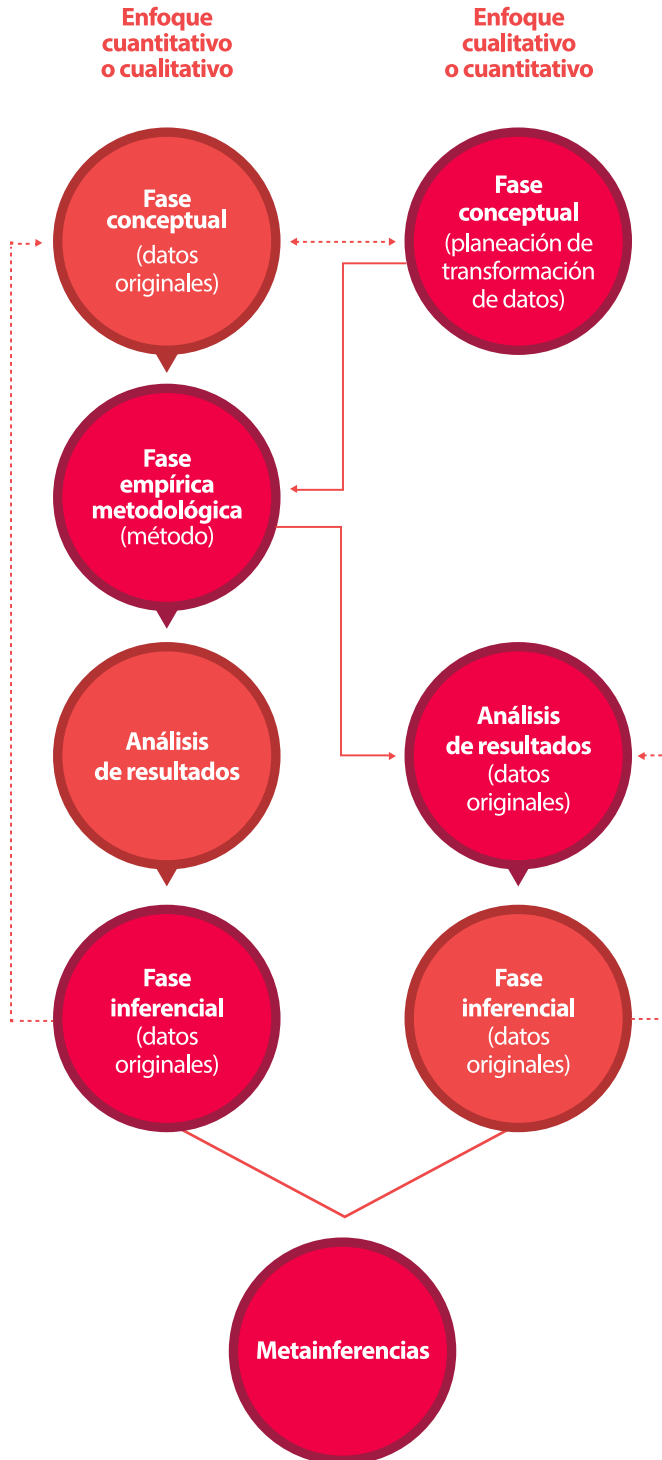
Enfoque cuantitativo o cualitativo

Enfoque cualitativo o cuantitativo

Fase conceptual (datos originales)

Fase conceptual (planeación de transformación de datos)

Fase empírica metodológica (método)

Análisis de resultados

Análisis de resultados (datos originales)

Fase inferencial (datos originales)

Fase inferencial (datos originales)

Metainferencias